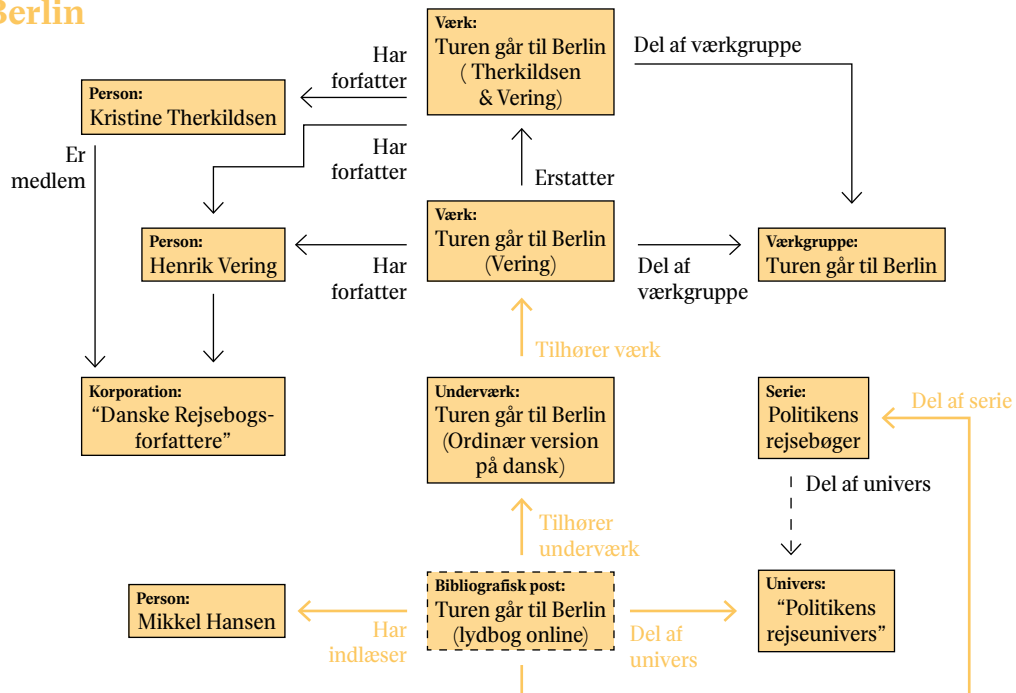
Berlin

Værk:
Turen går til Berlin ( Therkildsen & Vering)

Har forfatter

Del af værkgruppe

Person:
Kristine Therkildsen

Har forfatter

Er medlem

Erstatter

Værk:
Turen går til Berlin (Vering)

Person:
Henrik Vering

Har forfatter

Del af værkgruppe

Værkgruppe:
Turen går til Berlin

Tilhører værk

Korporation:
“Danske Rejsebogsforfattere”

Underværk:
Turen går til Berlin (Ordinær version på dansk)

Serie:
Politikens rejsebøger

Del af serie

Del af univers

Tilhører underværk

Person:
Mikkel Hansen

Har indlæser

Bibliografisk post:
Turen går til Berlin (lydbog online)

Del af univers

Univers:
“Politikens rejseunivers”